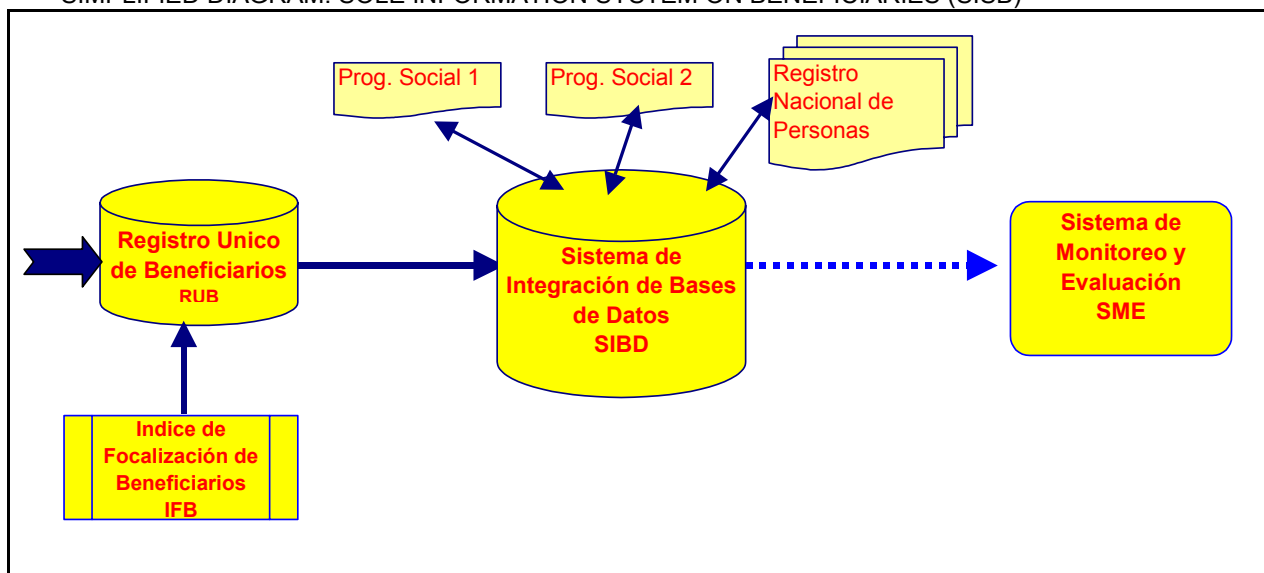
SIMPLIFIED DIAGRAM: SOLE INFORMATION SYSTEM ON BENEFICIARIES (SISB)

Prog. Social 1

Prog. Social 2

Registro Nacional de Personas

Registro Unico de Beneficiarios RUB

Sistema de Integración de Bases de Datos SIBD

Sistema de Monitoreo y Evaluación SME

Indice de Focalización de Beneficiarios IFB